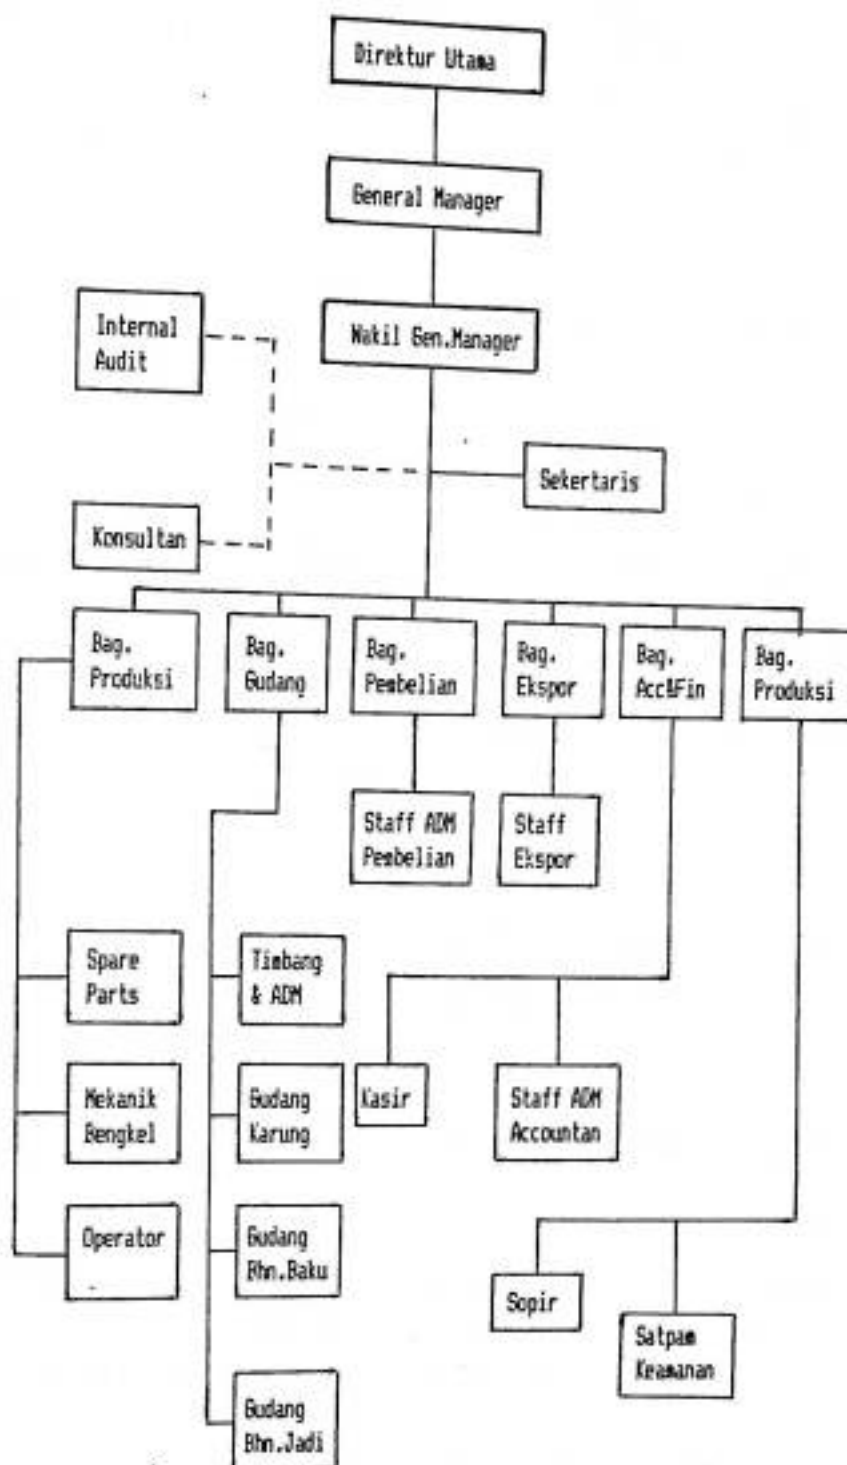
Direktur Utama

General Manager

Wakil Gen.Manager

Internal Audit

Sekertaris

Konsultan

Bag. Produksi

Bag. Gudang

Bag. Pembelian

Bag. Ekspor

Bag. Acc&Fin

Bag. Produksi

Staff ADM Pembelian

Staff Ekspor

Spare Parts

Timbang & ADM

Mekanik Bengkel

Gudang Karung

Kasir

Staff ADM Accountan

Operator

Gudang Bhn.Baku

Sopir

Satpam Keamanan

Gudang Bhn.Jadi